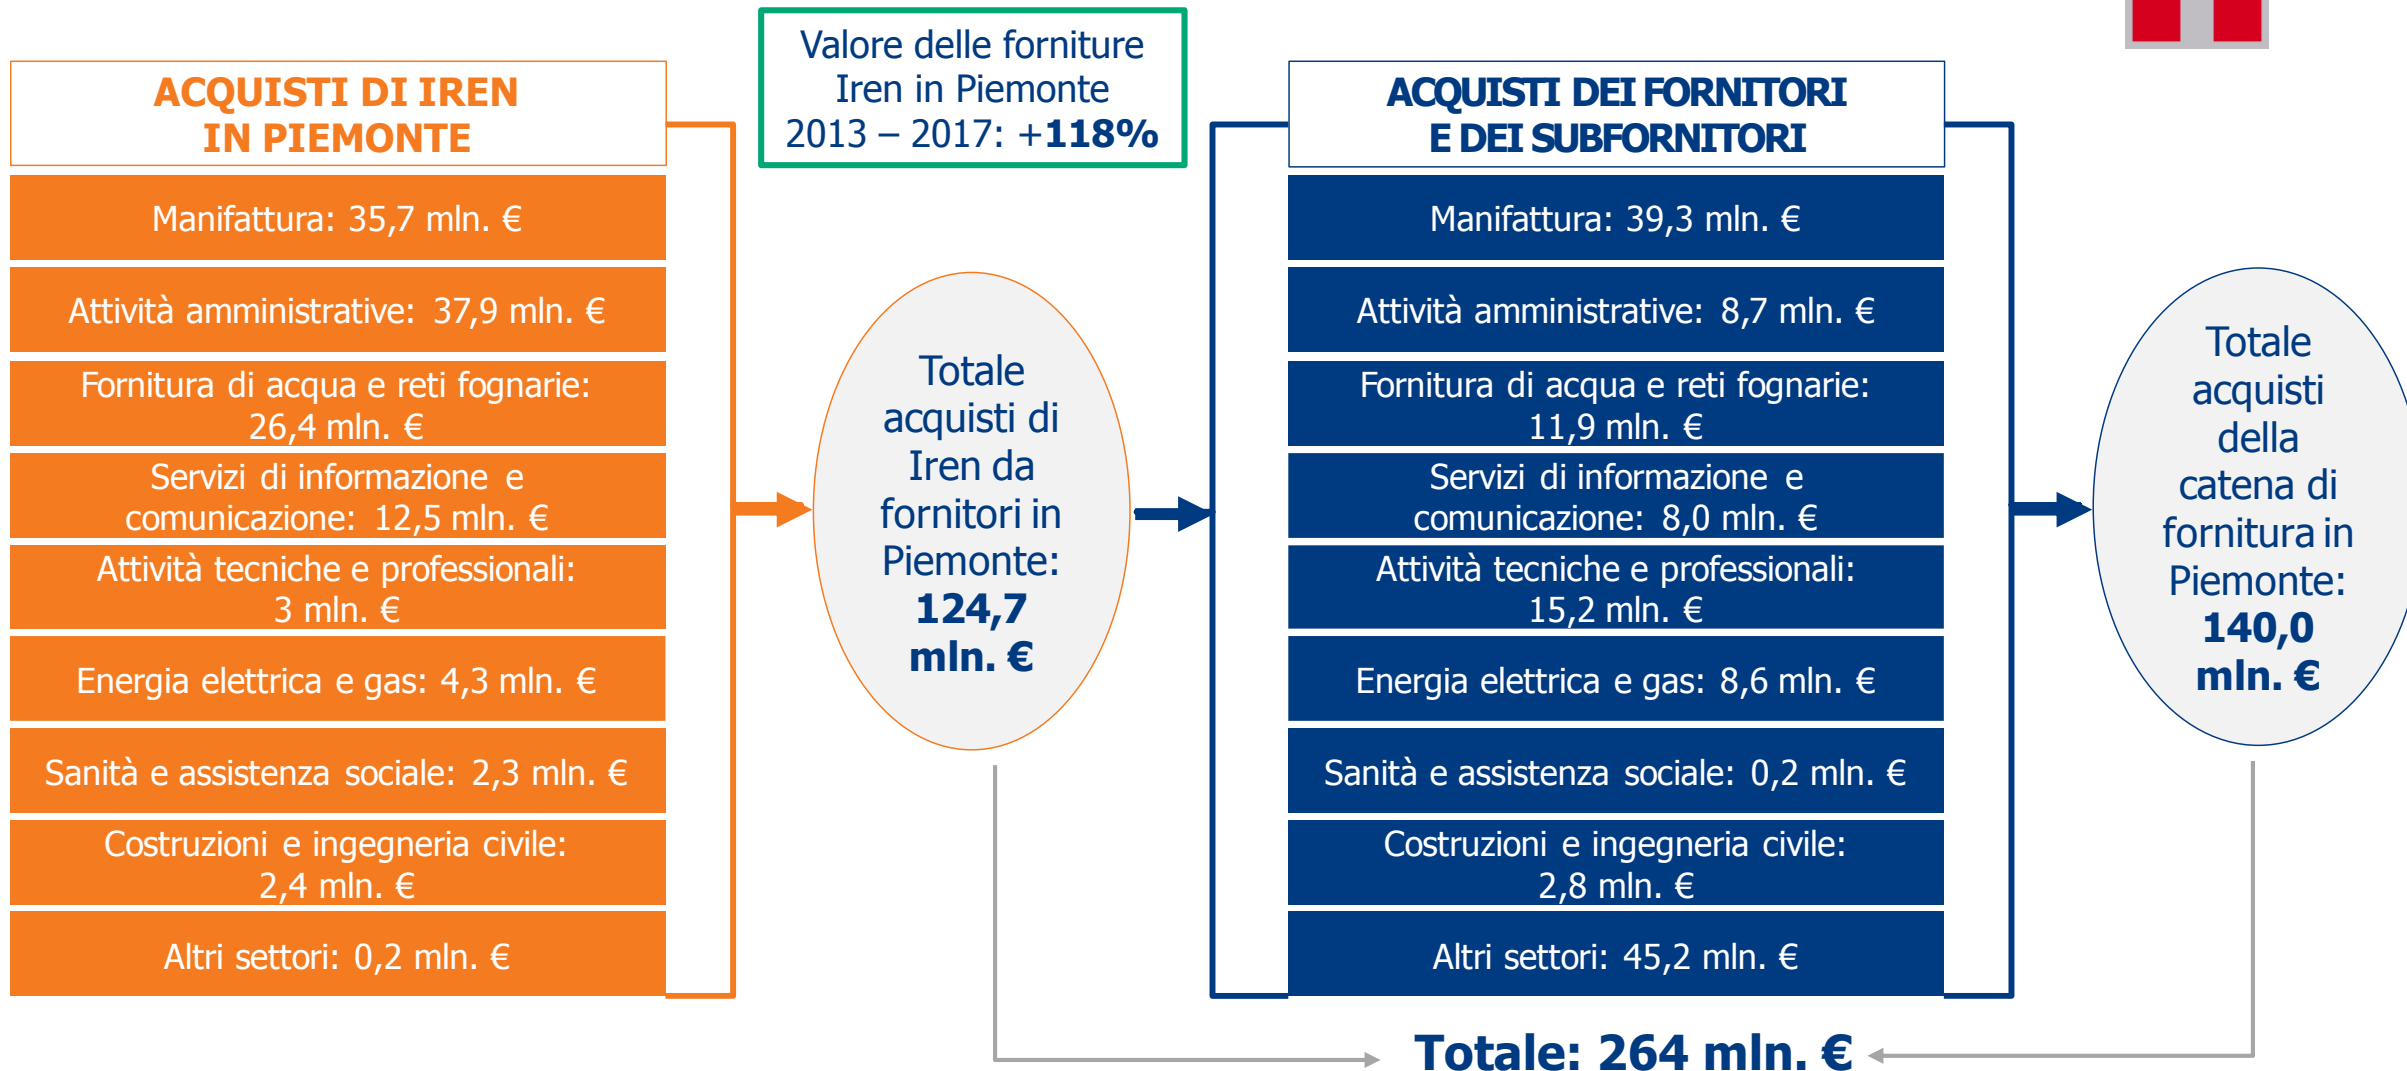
ACQUISTI DI IREN IN PIEMONTE

Manifattura: 35,7 mln. €

Attività amministrative: 37,9 mln. €

Fornitura di acqua e reti fognarie: 26,4 mln. €

Servizi di informazione e comunicazione: 12,5 mln. €

Attività tecniche e professionali: 3 mln. €

Energia elettrica e gas: 4,3 mln. €

Sanità e assistenza sociale: 2,3 mln. €

Costruzioni e ingegneria civile: 2,4 mln. €

Altri settori: 0,2 mln. €

Valore delle forniture Iren in Piemonte 2013 – 2017: +**118%**

Totale acquisti di Iren da fornitori in Piemonte: **124,7 mln. €**

ACQUISTI DEI FORNITORI E DEI SUBFORNITORI

Manifattura: 39,3 mln. €

Attività amministrative: 8,7 mln. €

Fornitura di acqua e reti fognarie: 11,9 mln. €

Servizi di informazione e comunicazione: 8,0 mln. €

Attività tecniche e professionali: 15,2 mln. €

Energia elettrica e gas: 8,6 mln. €

Sanità e assistenza sociale: 0,2 mln. €

Costruzioni e ingegneria civile: 2,8 mln. €

Altri settori: 45,2 mln. €

Totale acquisti della catena di fornitura in Piemonte: **140,0 mln. €**

Totale: 264 mln. €